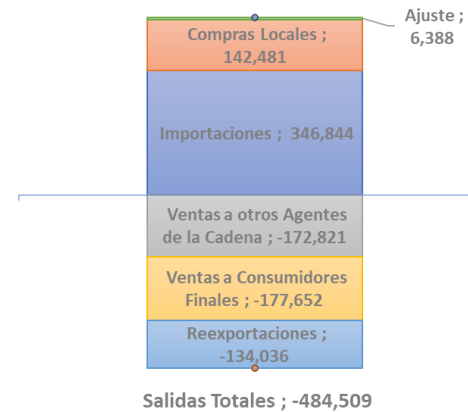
Ajuste ; 6,388

Compras Locales ; 142,481

Importaciones ; 346,844

Ventas a otros Agentes de la Cadena ; -172,821

Ventas a Consumidores Finales ; -177,652

Reexportaciones ; -134,036

Salidas Totales ; -484,509